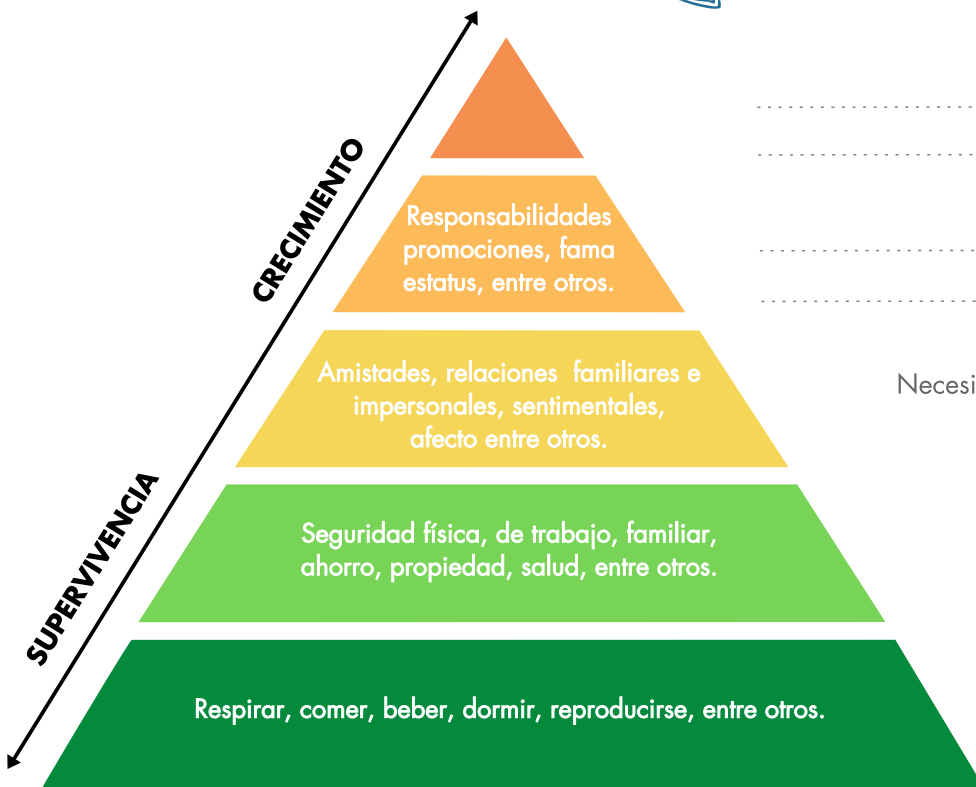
CRECIMIENTO

SUPERVIVENCIA

Responsabilidades promociones, fama estatus, entre otros.

Amistades, relaciones familiares e impersonales, sentimentales, afecto entre otros.

Seguridad física, de trabajo, familiar, ahorro, propiedad, salud, entre otros.

Respirar, comer, beber, dormir, reproducirse, entre otros.

Necesi